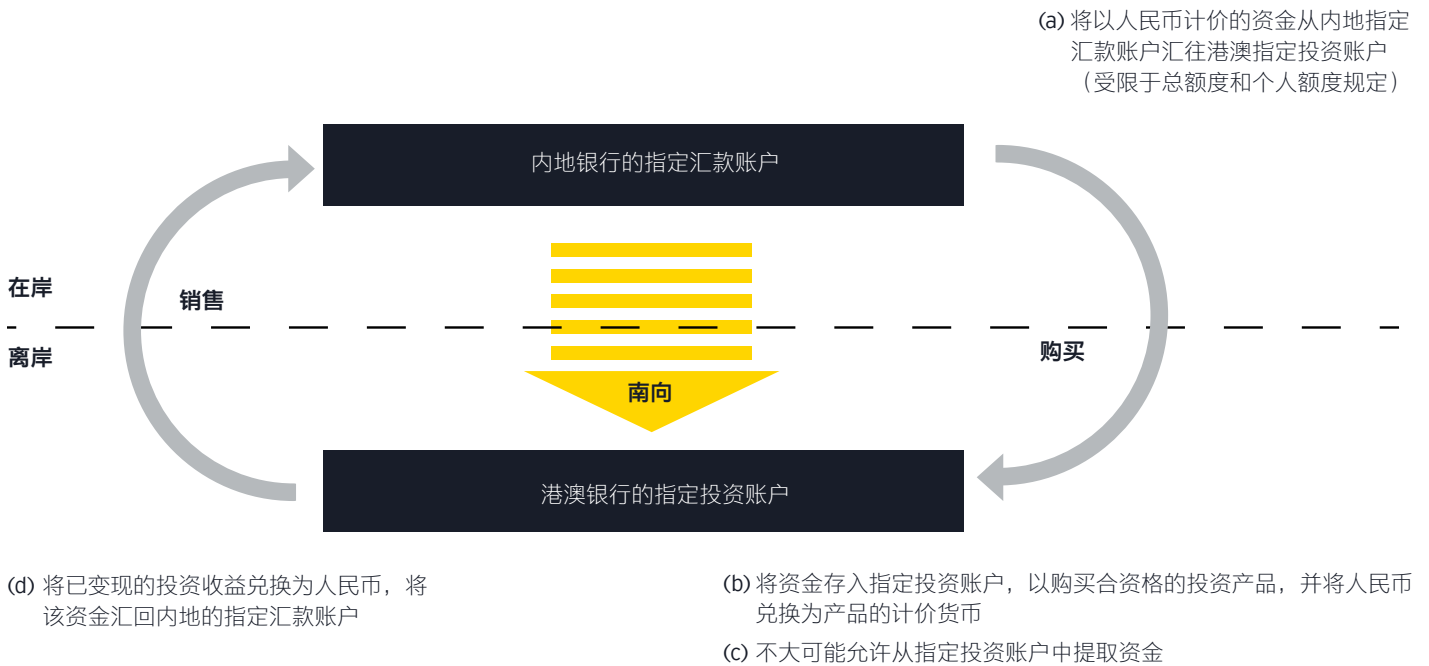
(a) 将以人民币计价的资金从内地指定汇款账户汇往港澳指定投资账户（受限于总额度和个人额度规定）

内地银行的指定汇款账户

在岸

销售

离岸

购买

南向

港澳银行的指定投资账户

(d) 将已变现的投资收益兑换为人民币，将该资金汇回内地的指定汇款账户

(b) 将资金存入指定投资账户，以购买合资格的投资产品，并将人民币兑换为产品的计价货币

(c) 不大可能允许从指定投资账户中提取资金